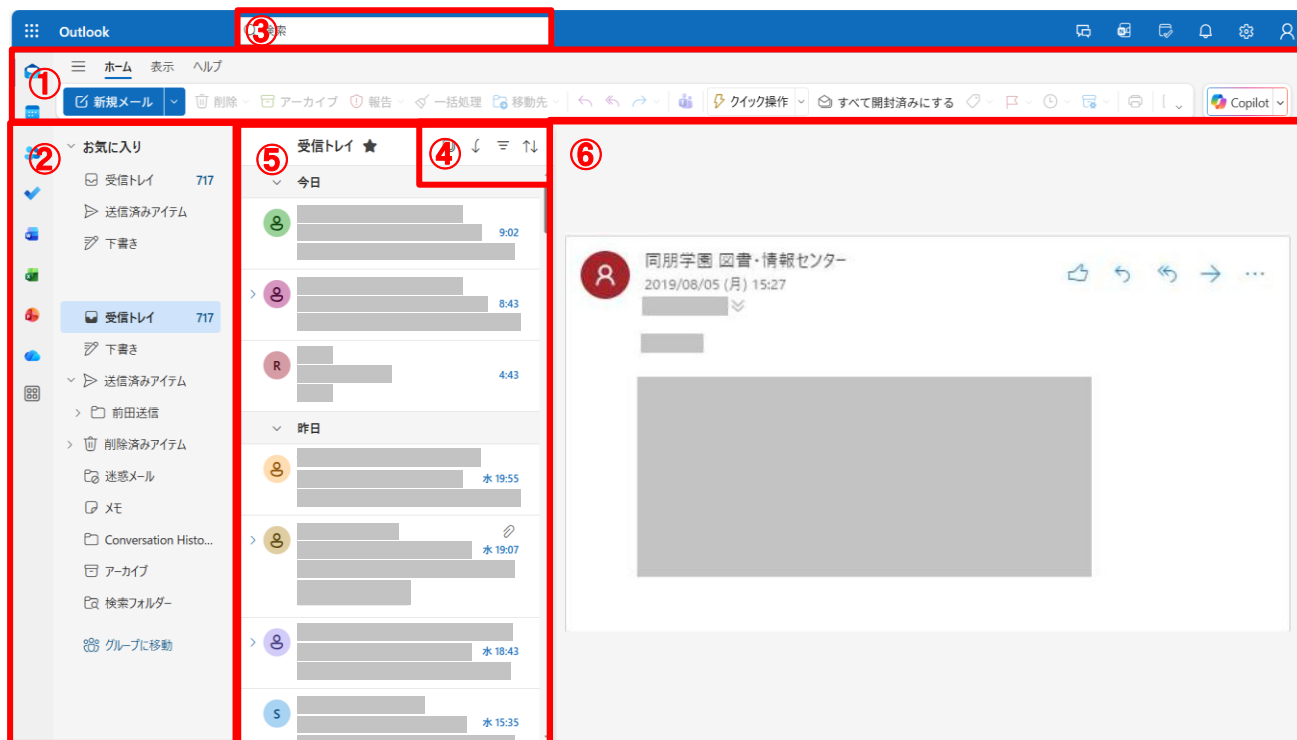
Outlook
③ 検索

①
ホーム 表示 ヘルプ
新規メール 削除 アーカイブ 報告 一括処理 移動先 クイック操作 すべて開封済みにする Copilot

②
お気に入り
受信トレイ 717
送信済みアイテム
下書き

受信トレイ 717
下書き
送信済みアイテム
前田送信
削除済みアイテム
迷惑メール
メモ
Conversation Histo...
アーカイブ
検索フォルダー
グループに移動

⑤ 受信トレイ ④
今日
9:02
8:43
R
4:43
昨日
水 19:55
水 19:07
水 18:43
S
水 15:35

⑥
R
同朋学園 図書・情報センター
2019/08/05 (月) 15:27